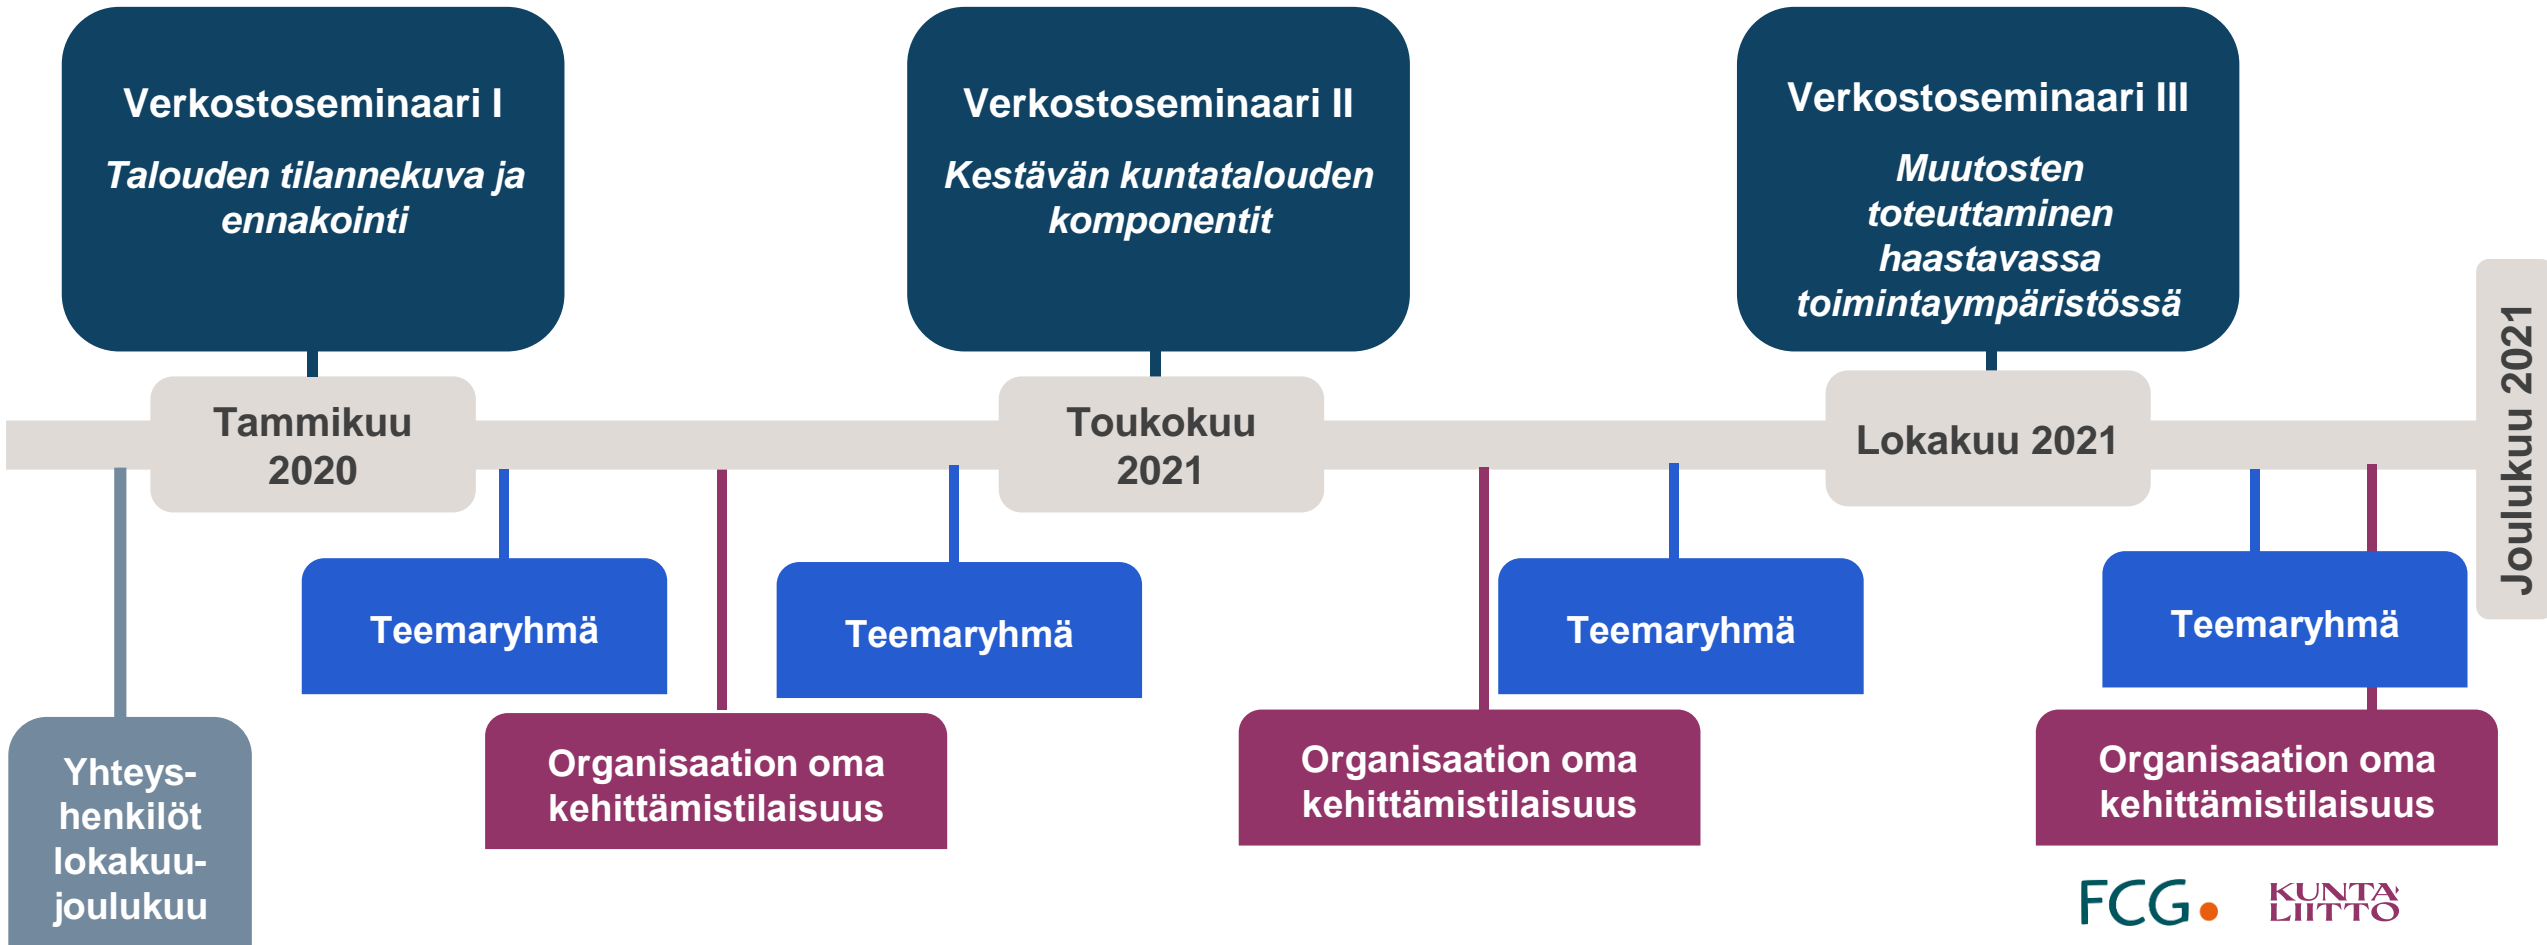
Verkostoseminaari I

Talouden tilannekuva ja ennakointi

Verkostoseminaari II

Kestävän kuntatalouden komponentit

Verkostoseminaari III

Muutosten toteuttaminen haastavassa toimintaympäristössä

Tammikuu 2020

Toukokuu 2021

Lokakuu 2021

Joulukuu 2021

Teemaryhmä

Teemaryhmä

Teemaryhmä

Teemaryhmä

Yhteyshenkilöt lokakuu-joulukuu

Organisaation oma kehittämistilaisuus

Organisaation oma kehittämistilaisuus

Organisaation oma kehittämistilaisuus

FCG

KUNTALIITTO